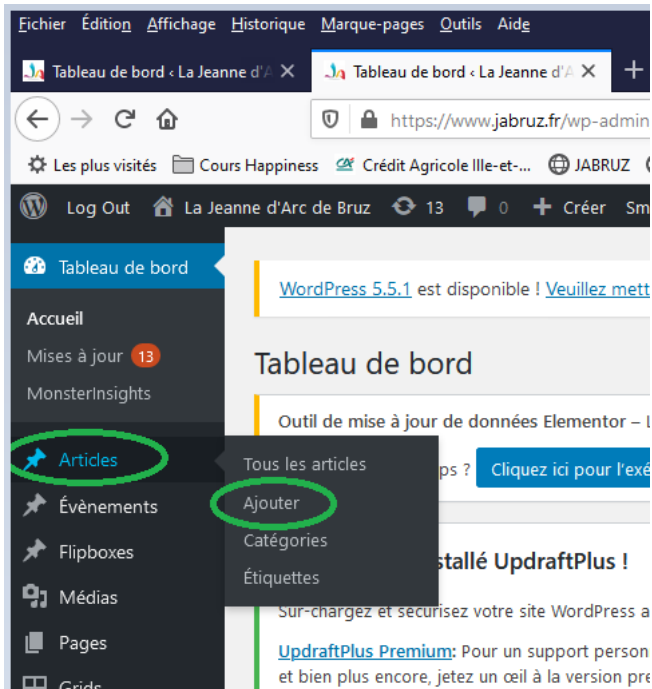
Fichier Édition Affichage Historique Marque-pages Outils Aide

Tableau de bord ‹ La Jeanne d'A ✕

Tableau de bord ‹ La Jeanne d'A ✕

https://www.jabruz.fr/wp-admin

Les plus visités Cours Happiness Crédit Agricole Ille-et-... JABRUZ

Log Out La Jeanne d'Arc de Bruz 13 0 + Créer Sm

Tableau de bord

Accueil

Mises à jour 13

MonsterInsights

Articles

Évènements

Flipboxes

Médias

Pages

Grids

Tous les articles

Ajouter

Catégories

Étiquettes

WordPress 5.5.1 est disponible ! Veuillez mett

Tableau de bord

Outil de mise à jour de données Elementor – L

ps ? Cliquez ici pour l'exé

stallé UpdraftPlus !

Sur-chargez et sécurisez votre site WordPress a

UpdraftPlus Premium: Pour un support person et bien plus encore, jetez un œil à la version pre